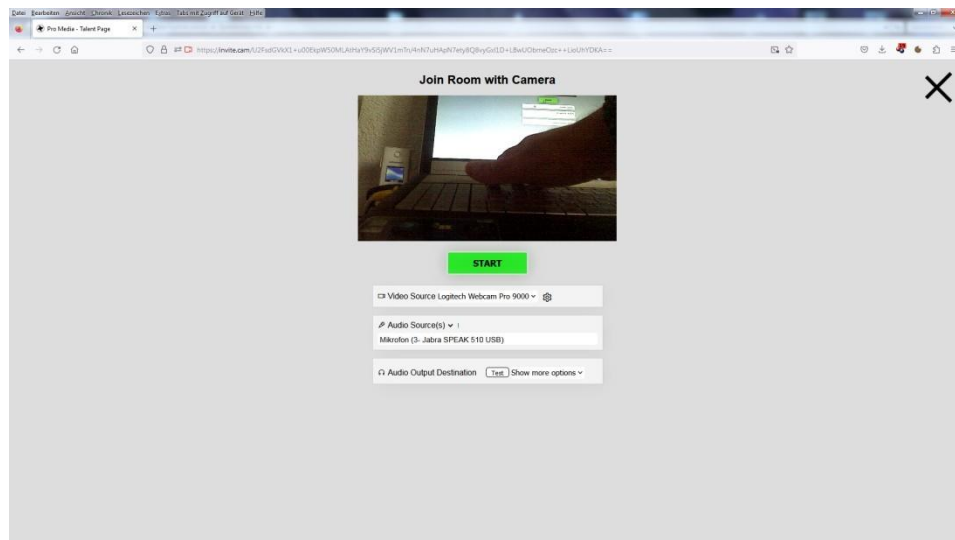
Datei Bearbeiten Ansicht Chronik Lesezeichen Extras Tabs mit Zugriff auf Gerät Hilfe

Pro Media - Talent Page

https://invite.cam/U2FsdGVkX1+u00ExpW50MLAtHaY9vSiSjWV1mTn/4nN7uHApN7ety8Q8vyGd1D+L8wUObrneDzc++LxoUhYDKA==

Join Room with Camera

START

Video Source Logitech Webcam Pro 9000

Audio Source(s)

Mikrofon (3- Jabra SPEAK 510 USB)

Audio Output Destination Test Show more options